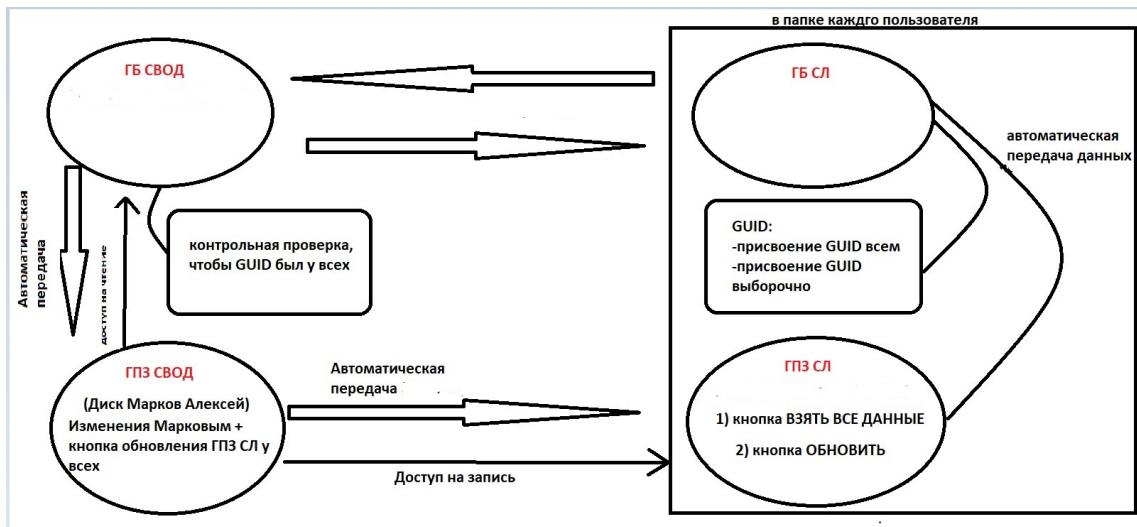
в папке каждго пользователя

ГБ СВОД

ГБ СЛ

автоматическая передача данных

Автоматическая передача

доступ на чтение

контрольная проверка, чтобы GUID был у всех

GUID:
-присвоение GUID всем
-присвоение GUID выборочно

ГПЗ СВОД

(Диск Марков Алексей)
Изменения Марковым + кнопка обновления ГПЗ СЛ у всех

Автоматическая передача

ГПЗ СЛ

1) кнопка ВЗЯТЬ ВСЕ ДАННЫЕ

2) кнопка ОБНОВИТЬ

Доступ на запись